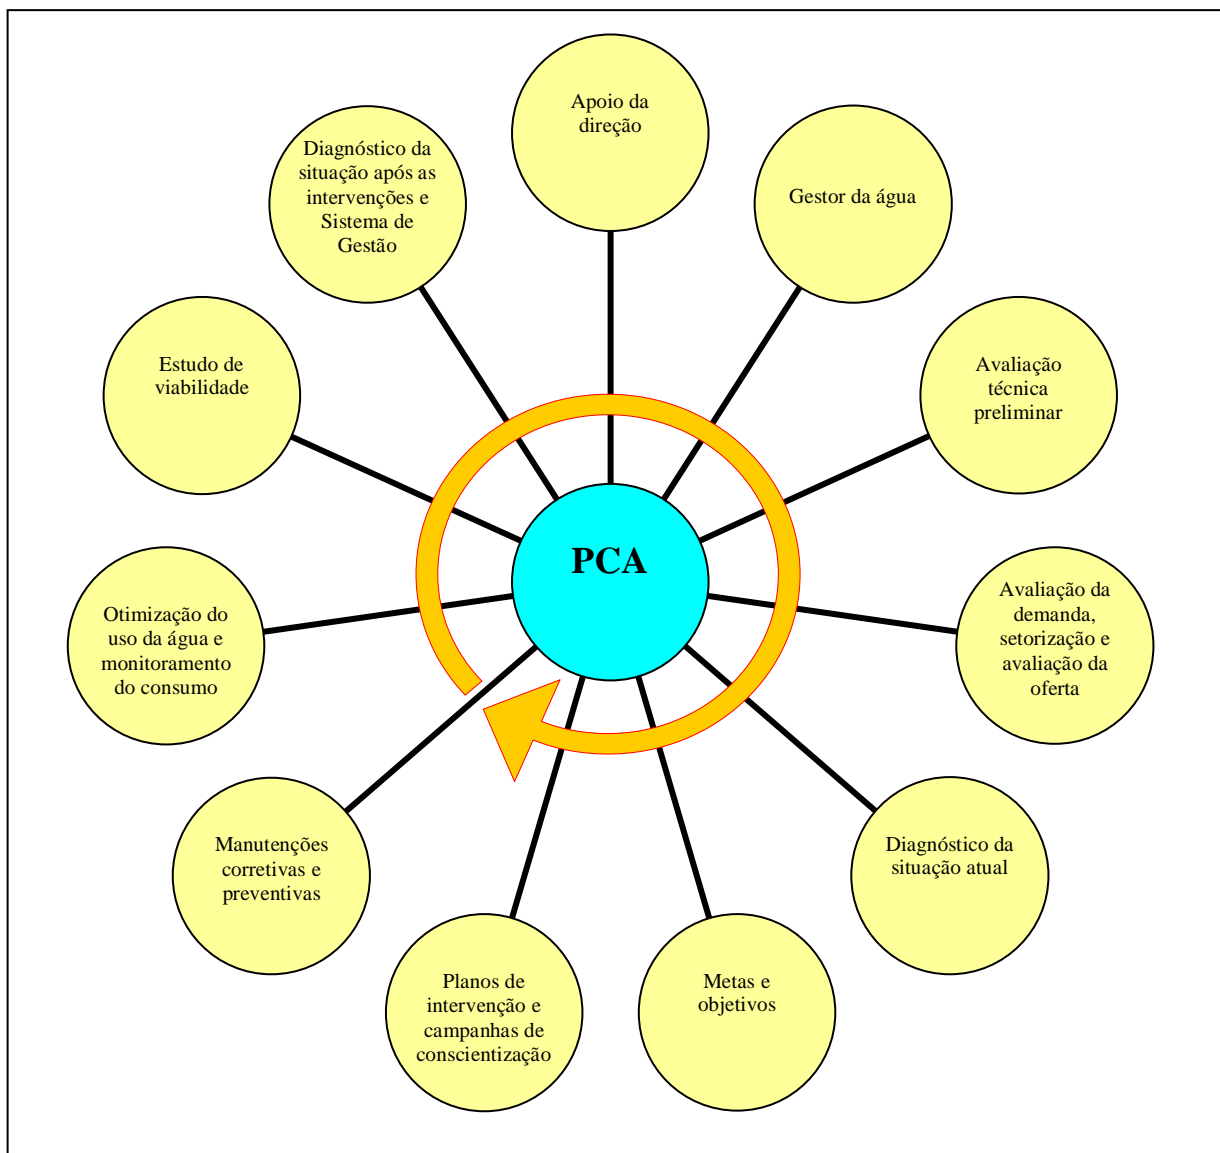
Apoio da direção

Gestor da água

Avaliação técnica preliminar

Avaliação da demanda, setorização e avaliação da oferta

Diagnóstico da situação atual

Metas e objetivos

Planos de intervenção e campanhas de conscientização

Manutenções corretivas e preventivas

Otimização do uso da água e monitoramento do consumo

Estudo de viabilidade

Diagnóstico da situação após as intervenções e Sistema de Gestão

PCA